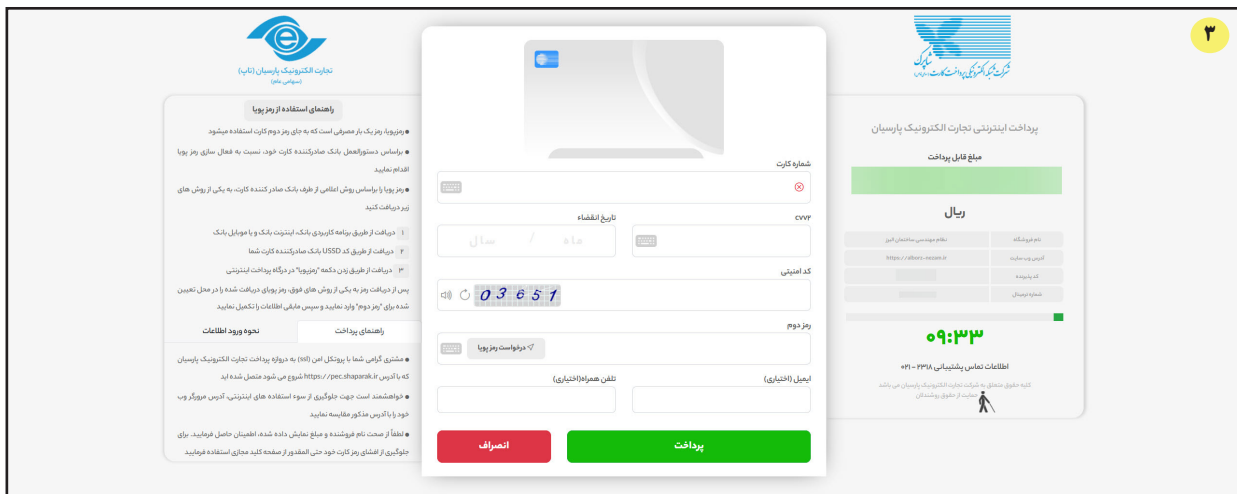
۳

تجارت الکترونیک پارسیان (تاپ)
(سهامی عام)

شرکت شبکه الکترونیکی پرداخت کارت (سهامی خاص)
شاپرک

راهنمای استفاده از رمز پویا

● رمزپویا، رمز یک بار مصرفی است که به جای رمز دوم کارت استفاده میشود

● براساس دستورالعمل بانک صادرکننده کارت خود، نسبت به فعال سازی رمز پویا اقدام نمایید

● رمز پویا را براساس روش اعلامی از طرف بانک صادر کننده کارت، به یکی از روش های زیر دریافت کنید

۱ دریافت از طریق برنامه کاربردی بانک، اینترنت بانک و یا موبایل بانک

۲ دریافت از طریق کد USSD بانک صادرکننده کارت شما

۳ دریافت از طریق زدن دکمه "رمزپویا" در درگاه پرداخت اینترنتی

پس از دریافت رمز به یکی از روش های فوق، رمز پویای دریافت شده را در محل تعیین شده برای "رمز دوم" وارد نمایید و سپس مابقی اطلاعات را تکمیل نمایید

راهنمای پرداخت | نحوه ورود اطلاعات

● مشتری گرامی شما با پروتکل امن (ssl) به دروازه پرداخت تجارت الکترونیک پارسیان که با آدرس https://pec.shaparak.ir شروع می شود متصل شده اید

● خواهشمند است جهت جلوگیری از سوء استفاده های اینترنتی، آدرس مرورگر وب خود را با آدرس مذکور مقایسه نمایید

● لطفاً از صحت نام فروشنده و مبلغ نمایش داده شده، اطمینان حاصل فرمایید. برای جلوگیری از افشای رمز کارت خود حتی المقدور از صفحه کلید مجازی استفاده فرمایید

شماره کارت

cvv2

تاریخ انقضاء

ماه / سال

کد امنیتی

03651

رمز دوم

درخواست رمز پویا

ایمیل (اختیاری)

تلفن همراه(اختیاری)

پرداخت

انصراف

پرداخت اینترنتی تجارت الکترونیک پارسیان

مبلغ قابل پرداخت

ریال

| نام فروشگاه | نظام مهندسی ساختمان البرز |
|---|---|
| آدرس وب سایت | https://alborz-nezam.ir |
| کد پذیرنده | |
| شماره ترمینال | |

۰۹:۳۳

اطلاعات تماس پشتیبانی ۲۳۱۸ - ۰۲۱

کلیه حقوق متعلق به شرکت تجارت الکترونیک پارسیان می باشد
حمایت از حقوق روشندلان